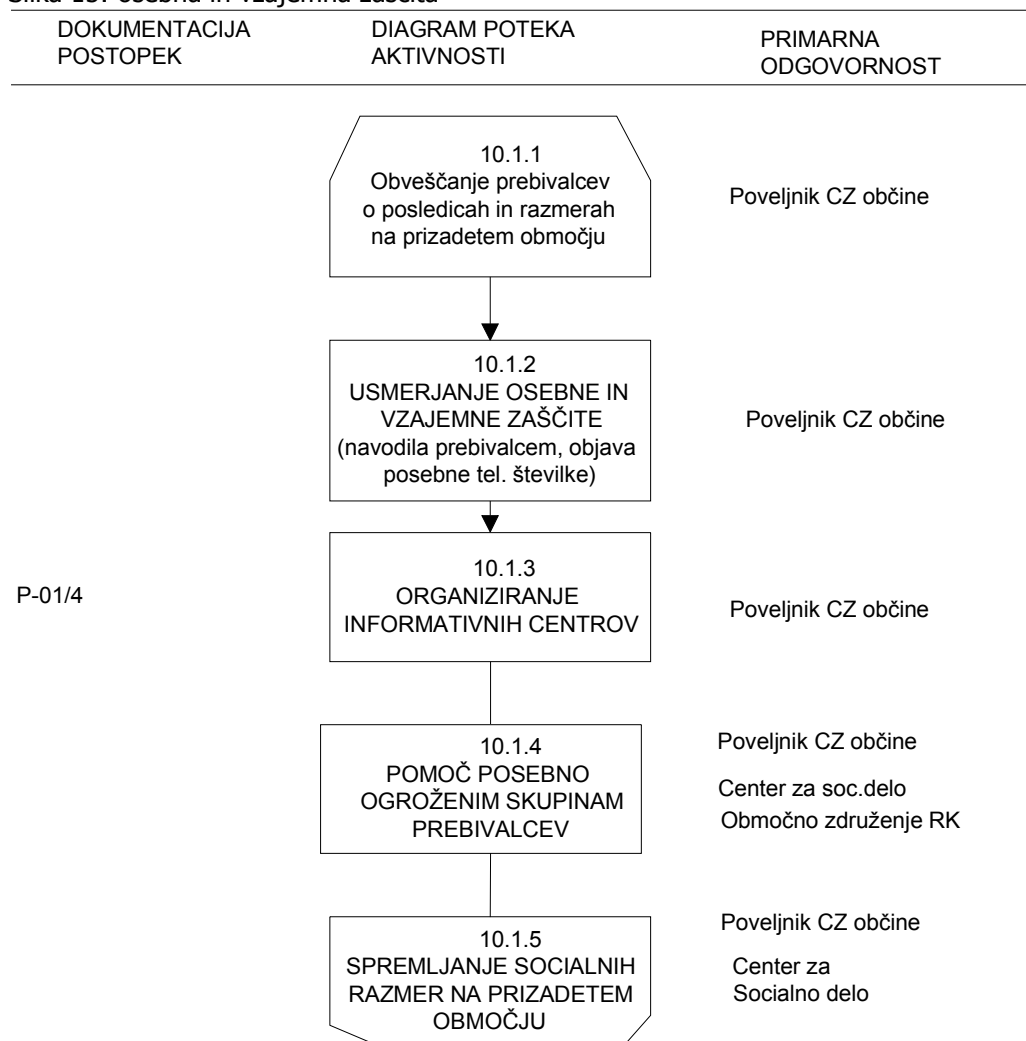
Slika 15: osebna in vzajemna zaščita

DOKUMENTACIJA POSTOPEK

DIAGRAM POTEKA AKTIVNOSTI

PRIMARNA ODGOVORNOST

10.1.1
Obveščanje prebivalcev o posledicah in razmerah na prizadetem območju

Poveljnik CZ občine

10.1.2
USMERJANJE OSEBNE IN VZAJEMNE ZAŠČITE
(navodila prebivalcem, objava posebne tel. številke)

Poveljnik CZ občine

P-01/4

10.1.3
ORGANIZIRANJE INFORMATIVNIH CENTROV

Poveljnik CZ občine

10.1.4
POMOČ POSEBNO OGROŽENIM SKUPINAM PREBIVALCEV

Poveljnik CZ občine

Center za soc.delo

Območno združenje RK

10.1.5
SPREMLJANJE SOCIALNIH RAZMER NA PRIZADETEM OBMOČJU

Poveljnik CZ občine

Center za Socialno delo